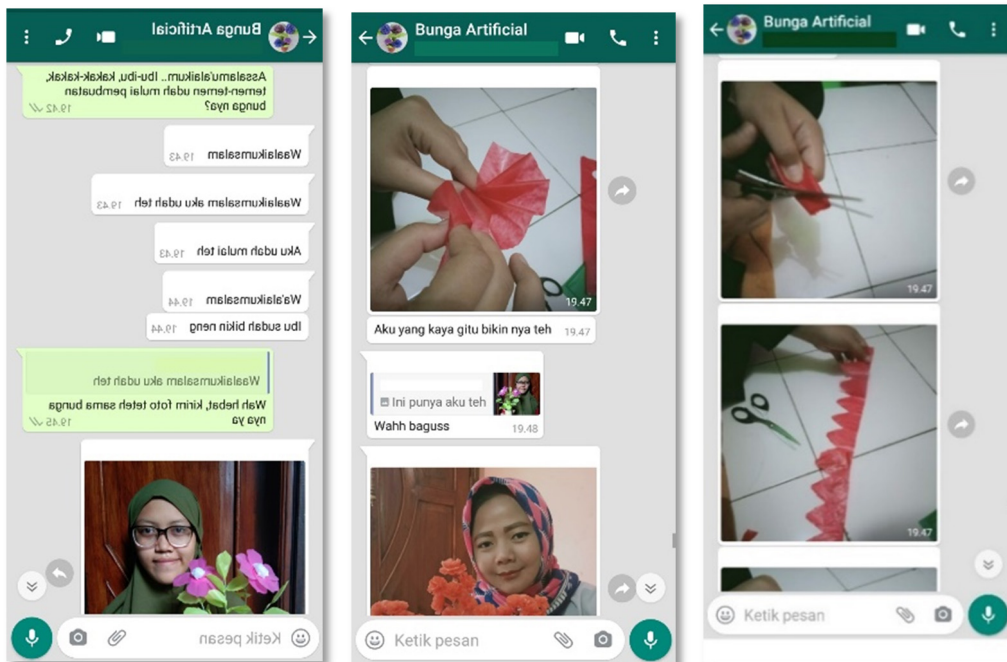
Bunga Artificial

Assalamu'alaikum.. Ibu-ibu, kakak-kakak, temen-temen udah mulai pembuatan bunga nya?
19.42

Waalaikumsalam 19.43

Waalaikumsalam aku udah teh 19.43

Aku udah mulai teh 19.43

Wa'alaikumsalam 19.44

Ibu sudah bikin neng 19.44

Waalaikumsalam aku udah teh
Wah hebat, kirim foto teteh sama bunga nya ya
19.45

Ketik pesan

Bunga Artificial

19.47

Aku yang kaya gitu bikin nya teh 19.47

Ini punya aku teh
Wahh baguss 19.48

Ketik pesan

Bunga Artificial

19.47

19.47

Ketik pesan